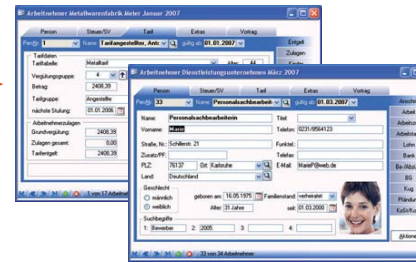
Arbeitnehmer Metallwarenfabrik Meier Januar 2007

Person | Steuer/SV | Tarif | Extras | Vortrag

Pers.Nr 1 | Name Tarifangestellter, Anto | gültig ab 01.01.2007

Tarifdaten
Tariftabelle
Vergütungsgruppe 4
Betrag 2408,39
Tarifgruppe Angestellte
nächste Stufung 01.01.2008
Arbeitnehmerzulagen
Grundvergütung 2408,39
Zulagen gesamt 0,00
Tarifentgelt 2408,39

1 von 17 Arbeitnehmer

Entgelt
Zulagen

Arbeitnehmer Dienstleistungsunternehmen März 2007

Person | Steuer/SV | Tarif | Extras | Vortrag

Pers.Nr 33 | Name Personalsachbearbeit | gültig ab 01.03.2007

Name Personalsachbearbeiterin | Titel
Vorname Marie | Telefon 0231/9564123
Straße, Nr. Schillerstr. 21 | Funktel
Zusatz/PF | Telefax
PLZ 76137 | Ort Karlsruhe | E-Mail MarieP@web.de
Land Deutschland

Geschlecht
männlich
weiblich
geboren am 16.05.1975 | Familienstand verheiratet
Alter 31 Jahre | seit 01.03.2000

Suchbegriffe
1: Bewerber | 2: 2005 | 3: | 4:

33 von 34 Arbeitnehmer

Anschrift
Arbeit
Arbeitszeit
Arbeit
Lohn
Bank
Be-/Abz.
BG
Kug
Pfändung
KaSo/Ka
Aktionen